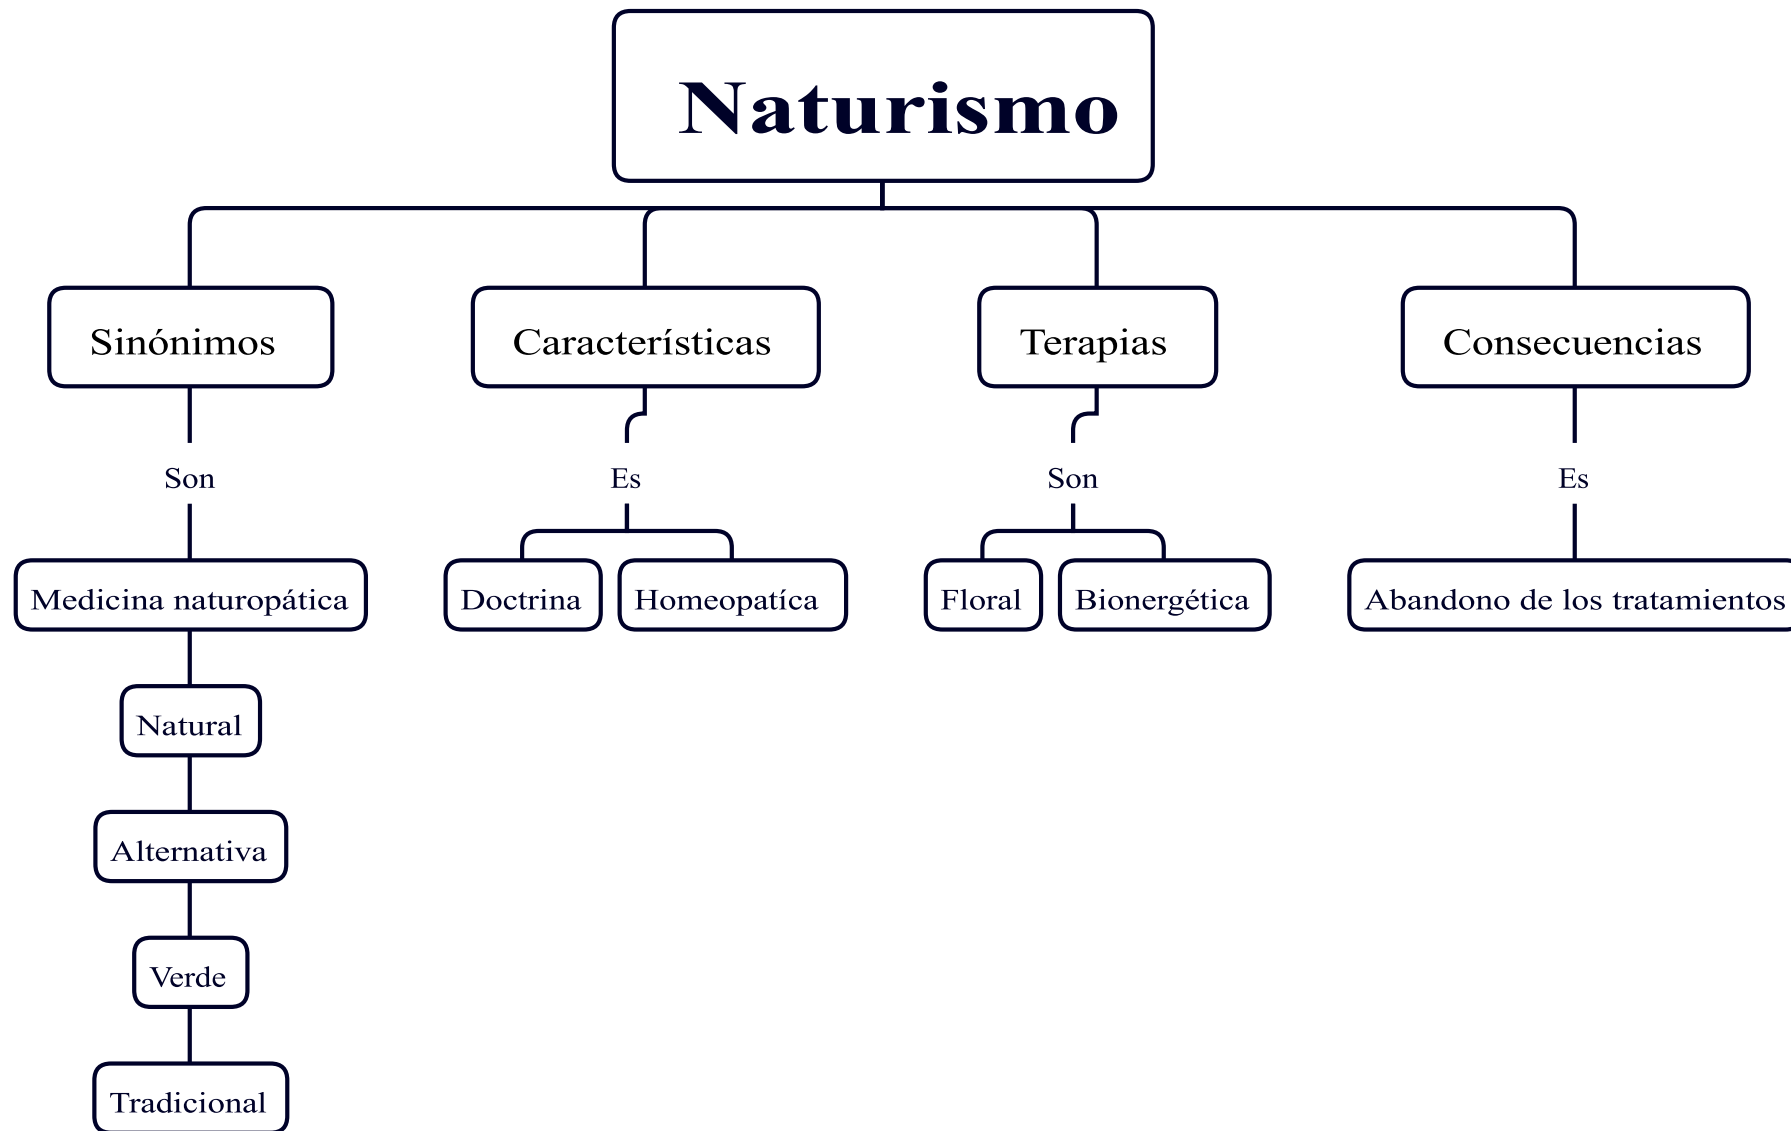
Naturismo

Sinónimos

Son

Medicina naturopática

Natural

Alternativa

Verde

Tradicional

Características

Es

Doctrina

Homeopatíca

Terapias

Son

Floral

Bionergética

Consecuencias

Es

Abandono de los tratamientos